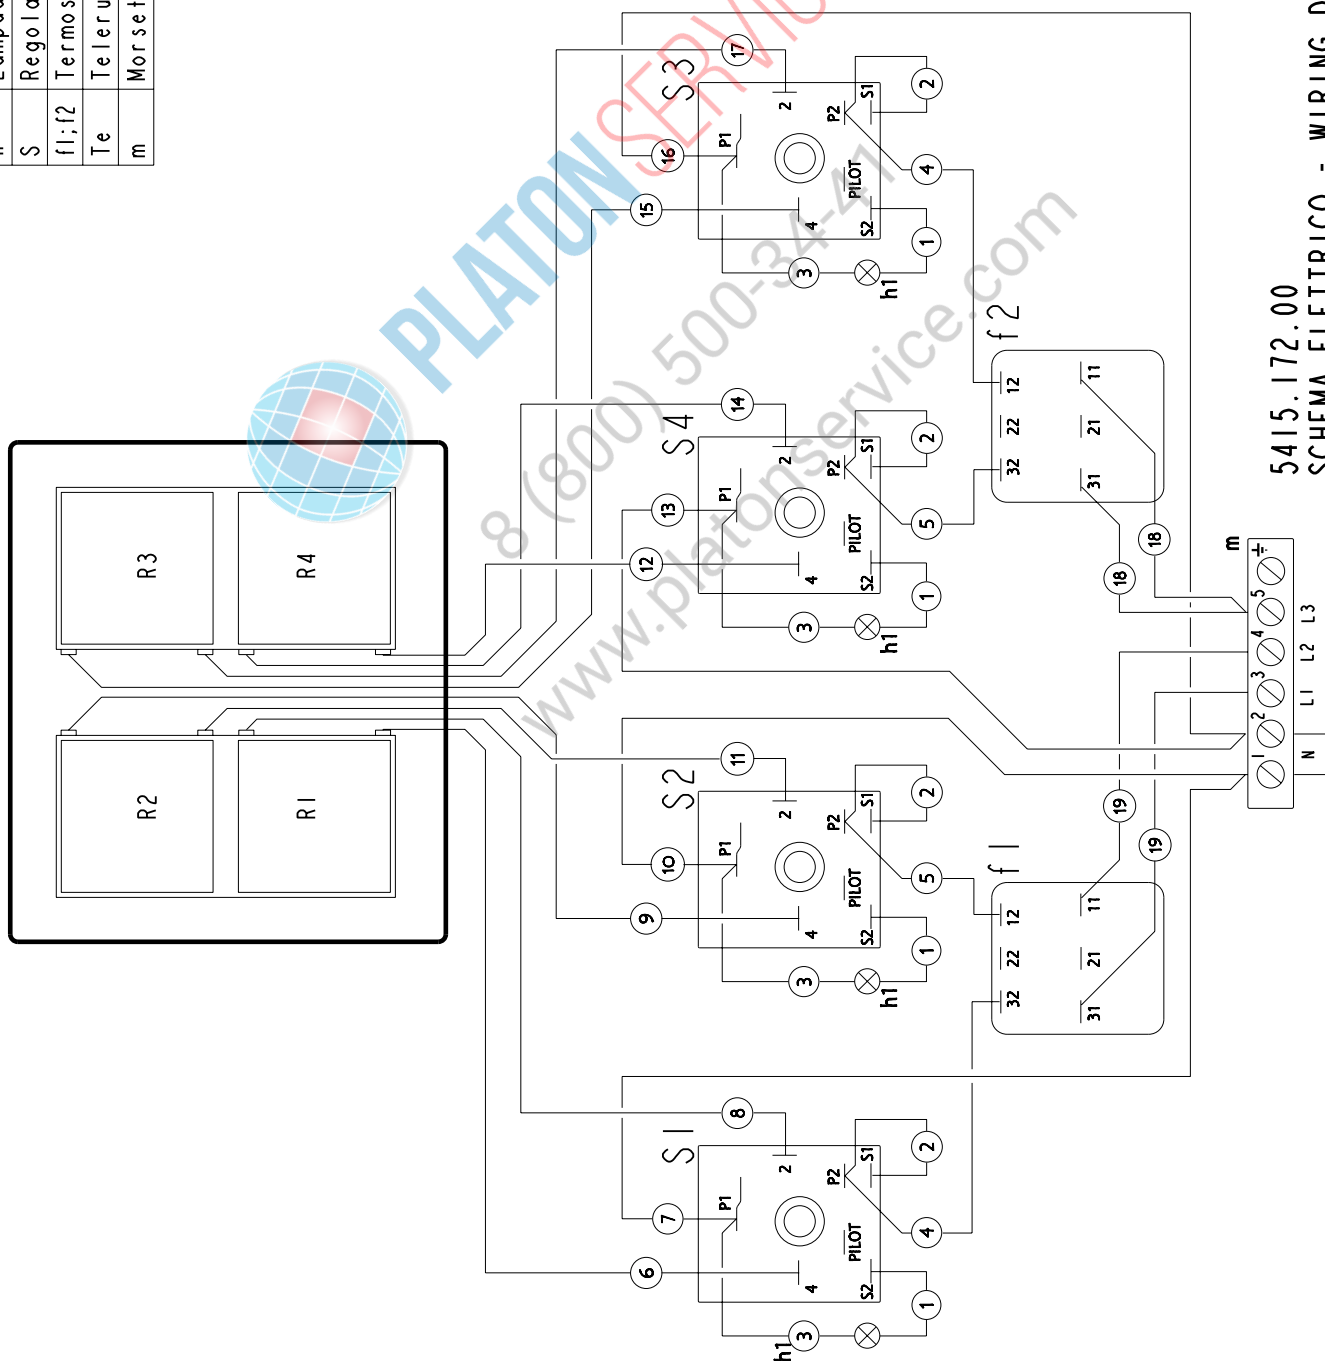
| h | Lampa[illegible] |
|---|---|
| S | Regola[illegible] |
| f1;f2 | Termos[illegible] |
| Te | Teleru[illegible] |
| m | Morset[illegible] |

PLATONSERVICE
8 (800) 500-34-41
www.platonservice.com

S3
17 2 P2 S1 2
16 P1 PILOT 4
15 4 S2 1
3 h1

f2
12 11
22 21
32 31

S4
14 2 P2 S1 2
13 P1 PILOT 5
12 4 S2 1
3 h1

18 18

R3 R4
R2 R1

m
1 2 3 4 5
N L1 L2 L3

S2
11 2 P2 S1 2
10 P1 PILOT 5
9 4 S2 1
3 h1

f1
12 11
22 21
32 31

19 19

S1
8 2 P2 S1 2
7 P1 PILOT 4
6 4 S2 1
h1 3

5415.172.00
SCHEMA ELETTRICO - WIRING D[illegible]